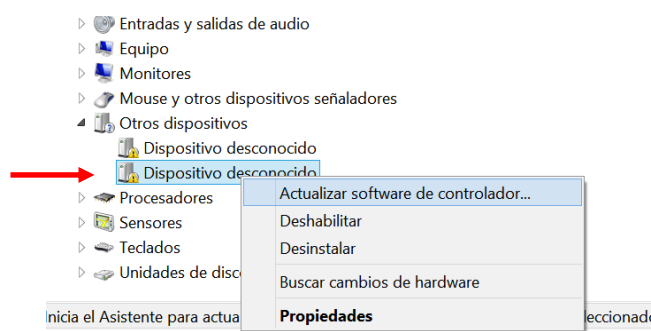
Entradas y salidas de audio
Equipo
Monitores
Mouse y otros dispositivos señaladores
Otros dispositivos
Dispositivo desconocido
Dispositivo desconocido
Procesadores
Sensores
Teclados
Unidades de disco

Actualizar software de controlador...
Deshabilitar
Desinstalar
Buscar cambios de hardware
Propiedades

Inicia el Asistente para actua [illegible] ecciona